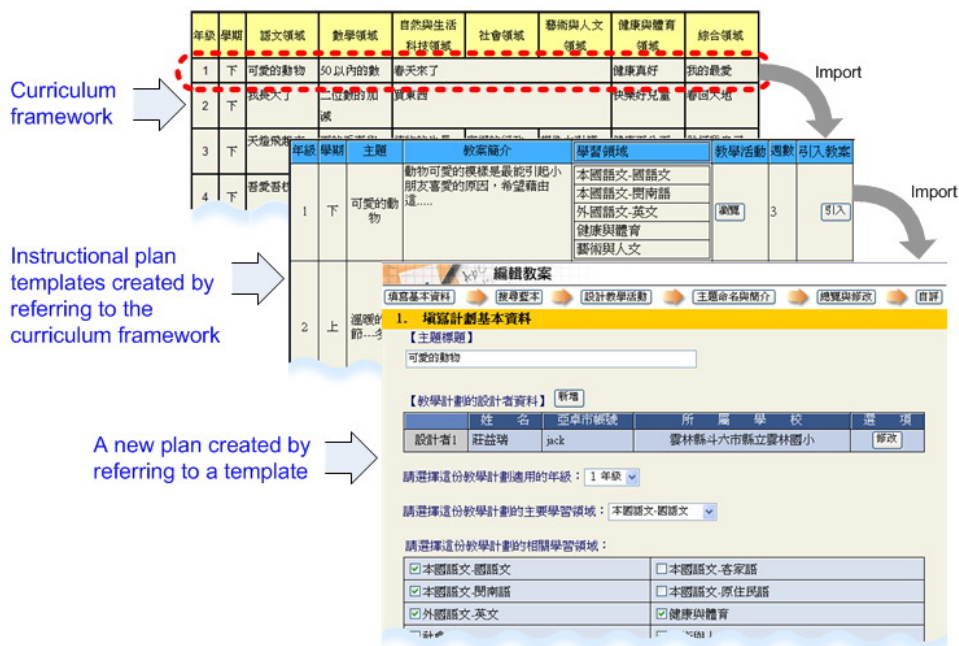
Curriculum framework

Instructional plan templates created by referring to the curriculum framework

A new plan created by referring to a template

Import

Import

| 年級 | 學期 | 語文領域 | 數學領域 | 自然與生活科技領域 | 社會領域 | 藝術與人文領域 | 健康與體育領域 | 綜合領域 |
|---|---|---|---|---|---|---|---|---|
| 1 | 下 | 可愛的動物 | 50以內的數 | 春天來了 | | | 健康真好 | 我的最愛 |
| 2 | 下 | 我長大了 | 二位數的加減 | 買東西 | | | 快樂好兒童 | 春回大地 |
| 3 | 下 | 天燈飛起來 | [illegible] | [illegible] | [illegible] | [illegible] | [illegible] | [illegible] |
| 4 | 下 | 香香香稻 | | | | | | |

| 年級 | 學期 | 主題 | 教案簡介 | 學習領域 | 教學活動 | 週數 | 引入教案 |
|---|---|---|---|---|---|---|---|
| 1 | 下 | 可愛的動物 | 動物可愛的模樣是最能引起小朋友喜愛的原因，希望藉由這...... | 本國語文-國語文 本國語文-閩南語 外國語文-英文 健康與體育 藝術與人文 | 瀏覽 | 3 | 引入 |
| 2 | 上 | 溫暖的節...冬 | | | | | |

編輯教案

填寫基本資料　搜尋藍本　設計教學活動　主題命名與簡介　總覽與修改　自評

1. 填寫計劃基本資料

【主題標題】

可愛的動物

【教學計劃的設計者資料】 新增

| | 姓名 | 亞東市帳號 | 所屬學校 | 選項 |
|---|---|---|---|---|
| 設計者1 | 莊益瑞 | jack | 雲林縣斗六市縣立雲林國小 | 修改 |

請選擇這份教學計劃適用的年級：1 年級

請選擇這份教學計劃的主要學習領域：本國語文-國語文

請選擇這份教學計劃的相關學習領域：

☑本國語文-國語文　☐本國語文-客家語
☑本國語文-閩南語　☐本國語文-原住民語
☑外國語文-英文　☑健康與體育
☐社會　☐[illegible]